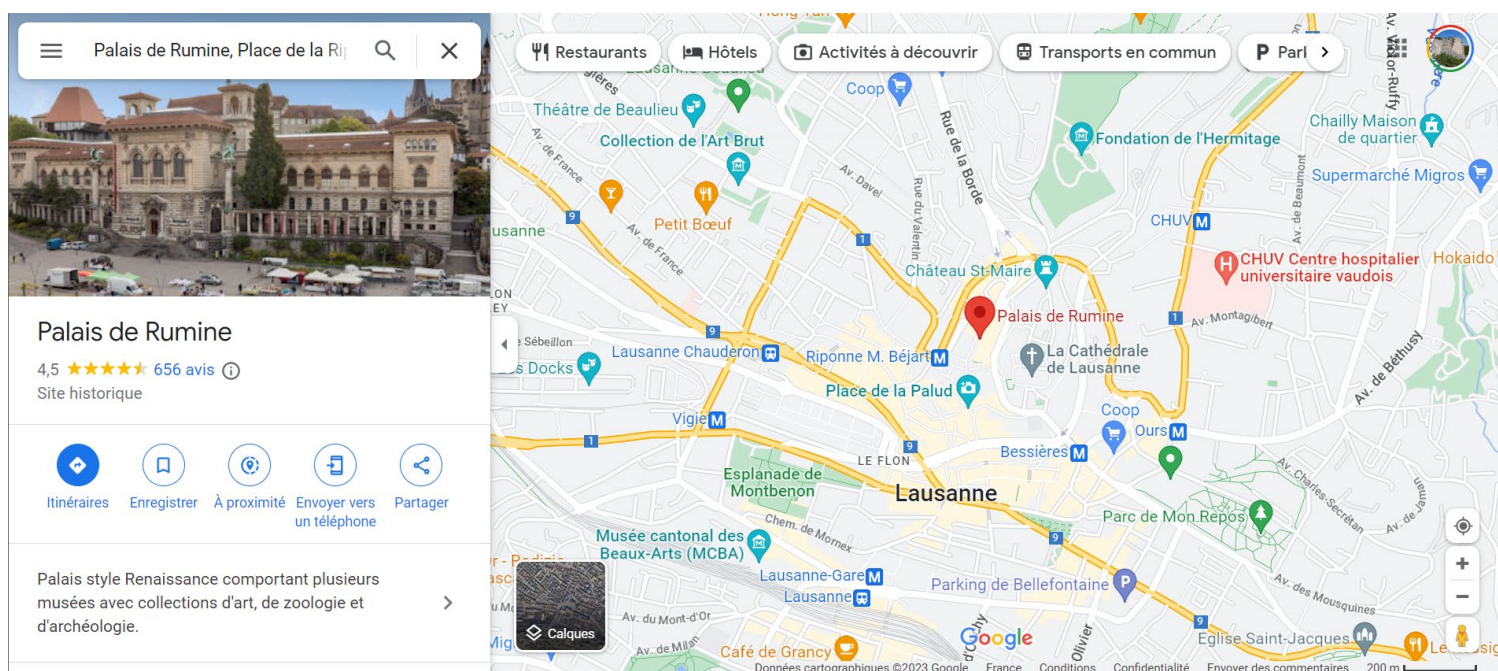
Palais de Rumine, Place de la Ri

Restaurants
Hôtels
Activités à découvrir
Transports en commun
Parl

Palais de Rumine

4,5 ★★★★★ 656 avis
Site historique

Itinéraires
Enregistrer
À proximité
Envoyer vers un téléphone
Partager

Palais style Renaissance comportant plusieurs musées avec collections d'art, de zoologie et d'archéologie.

Théâtre de Beaulieu
Collection de l'Art Brut
Av. de France
Petit Bœuf
Av. de France
Coop
Av. Davel
Rue du Valentin
Rue de la Borde
Fondation de l'Hermitage
Chailly Maison de quartier
Supermarché Migros
Av. Victor-Ruffy
Av. de Beaumont
CHUV
CHUV Centre hospitalier universitaire vaudois
Hokaido
Château St-Maire
Palais de Rumine
Av. Montagibert
Av. de Béthusy
La Cathédrale de Lausanne
Sébeillon
Lausanne Chauderon
Riponne M. Béjart
Docks
Place de la Palud
Vigie
Coop
Ours
Bessières
LE FLON
Esplanade de Montbenon
Lausanne
Av. Charles-Secrétan
Av. de Jaman
Parc de Mon Repos
Chem. de Mornex
Musée cantonal des Beaux-Arts (MCBA)
Lausanne-Gare
Lausanne
Parking de Bellefontaine
Av. des Mousquines
Av. du Mont-d'Or
Av. de Milan
Café de Grancy
Olivier
Eglise Saint-Jacques
Calques
Google
Données cartographiques ©2023 Google
France
Conditions
Confidentialité
Envoyer des commentaires
200 m